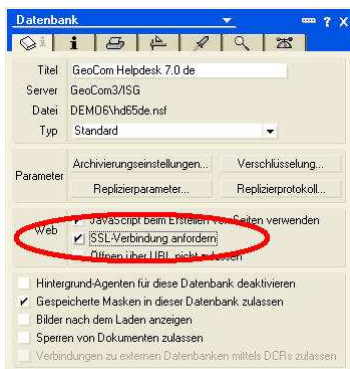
Datenbank

? X

Titel GeoCom Helpdesk 7.0 de

Server GeoCom3/ISG

Datei DEMO6\hd65de.nsf

Typ Standard

Parameter

Archivierungseinstellungen...

Verschlüsselung...

Replizierparameter...

Replizierprotokoll...

Web

✔ JavaScript beim Erstellen von Seiten verwenden

✔ SSL-Verbindung anfordern

Öffnen über URL nicht zulassen

Hintergrund-Agenten für diese Datenbank deaktivieren

✔ Gespeicherte Masken in dieser Datenbank zulassen

Bilder nach dem Laden anzeigen

Sperren von Dokumenten zulassen

Verbindungen zu externen Datenbanken mittels DCRs zulassen